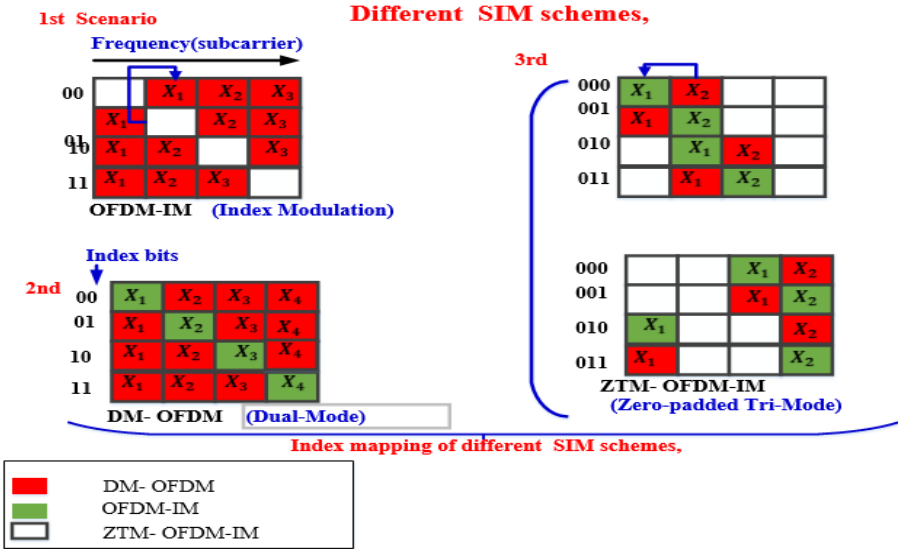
1st Scenario

Different SIM schemes,

Frequency(subcarrier)

| 00 | | $X_1$ | $X_2$ | $X_3$ |
|---|---|---|---|---|
| 01 | $X_1$ | | $X_2$ | $X_3$ |
| 10 | $X_1$ | $X_2$ | | $X_3$ |
| 11 | $X_1$ | $X_2$ | $X_3$ | |

OFDM-IM (Index Modulation)

3rd

| 000 | $X_1$ | $X_2$ | | |
|---|---|---|---|---|
| 001 | $X_1$ | $X_2$ | | |
| 010 | | $X_1$ | $X_2$ | |
| 011 | | $X_1$ | $X_2$ | |

Index bits

2nd

| 00 | $X_1$ | $X_2$ | $X_3$ | $X_4$ |
|---|---|---|---|---|
| 01 | $X_1$ | $X_2$ | $X_3$ | $X_4$ |
| 10 | $X_1$ | $X_2$ | $X_3$ | $X_4$ |
| 11 | $X_1$ | $X_2$ | $X_3$ | $X_4$ |

DM- OFDM (Dual-Mode)

| 000 | | | $X_1$ | $X_2$ |
|---|---|---|---|---|
| 001 | | | $X_1$ | $X_2$ |
| 010 | $X_1$ | | | $X_2$ |
| 011 | $X_1$ | | | $X_2$ |

ZTM- OFDM-IM (Zero-padded Tri-Mode)

Index mapping of different SIM schemes,

DM- OFDM
OFDM-IM
ZTM- OFDM-IM